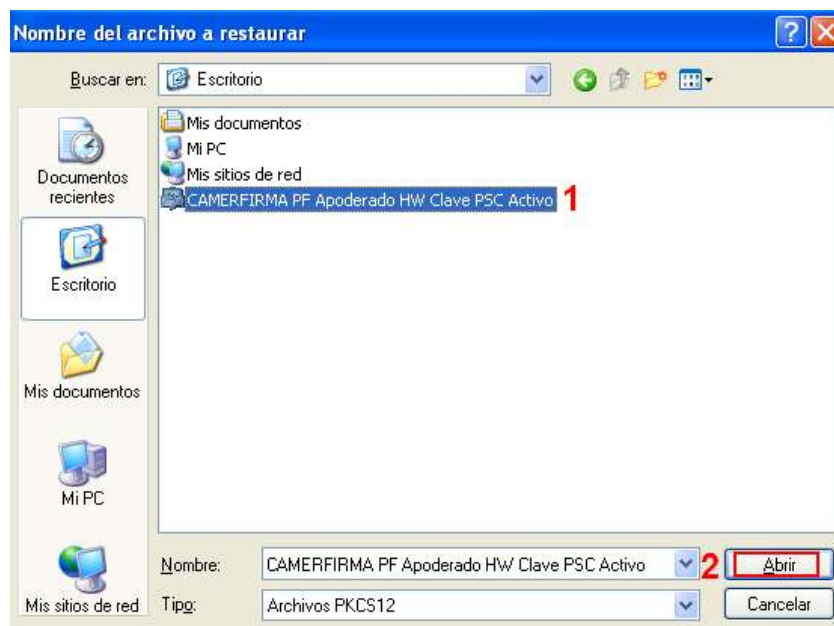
Nombre del archivo a restaurar

Buscar en: Escritorio

Documentos recientes
Escritorio
Mis documentos
Mi PC
Mis sitios de red

Mis documentos
Mi PC
Mis sitios de red
CAMERFIRMA PF Apoderado HW Clave PSC Activo 1

Nombre: CAMERFIRMA PF Apoderado HW Clave PSC Activo 2 Abrir
Tipo: Archivos PKCS12 Cancelar